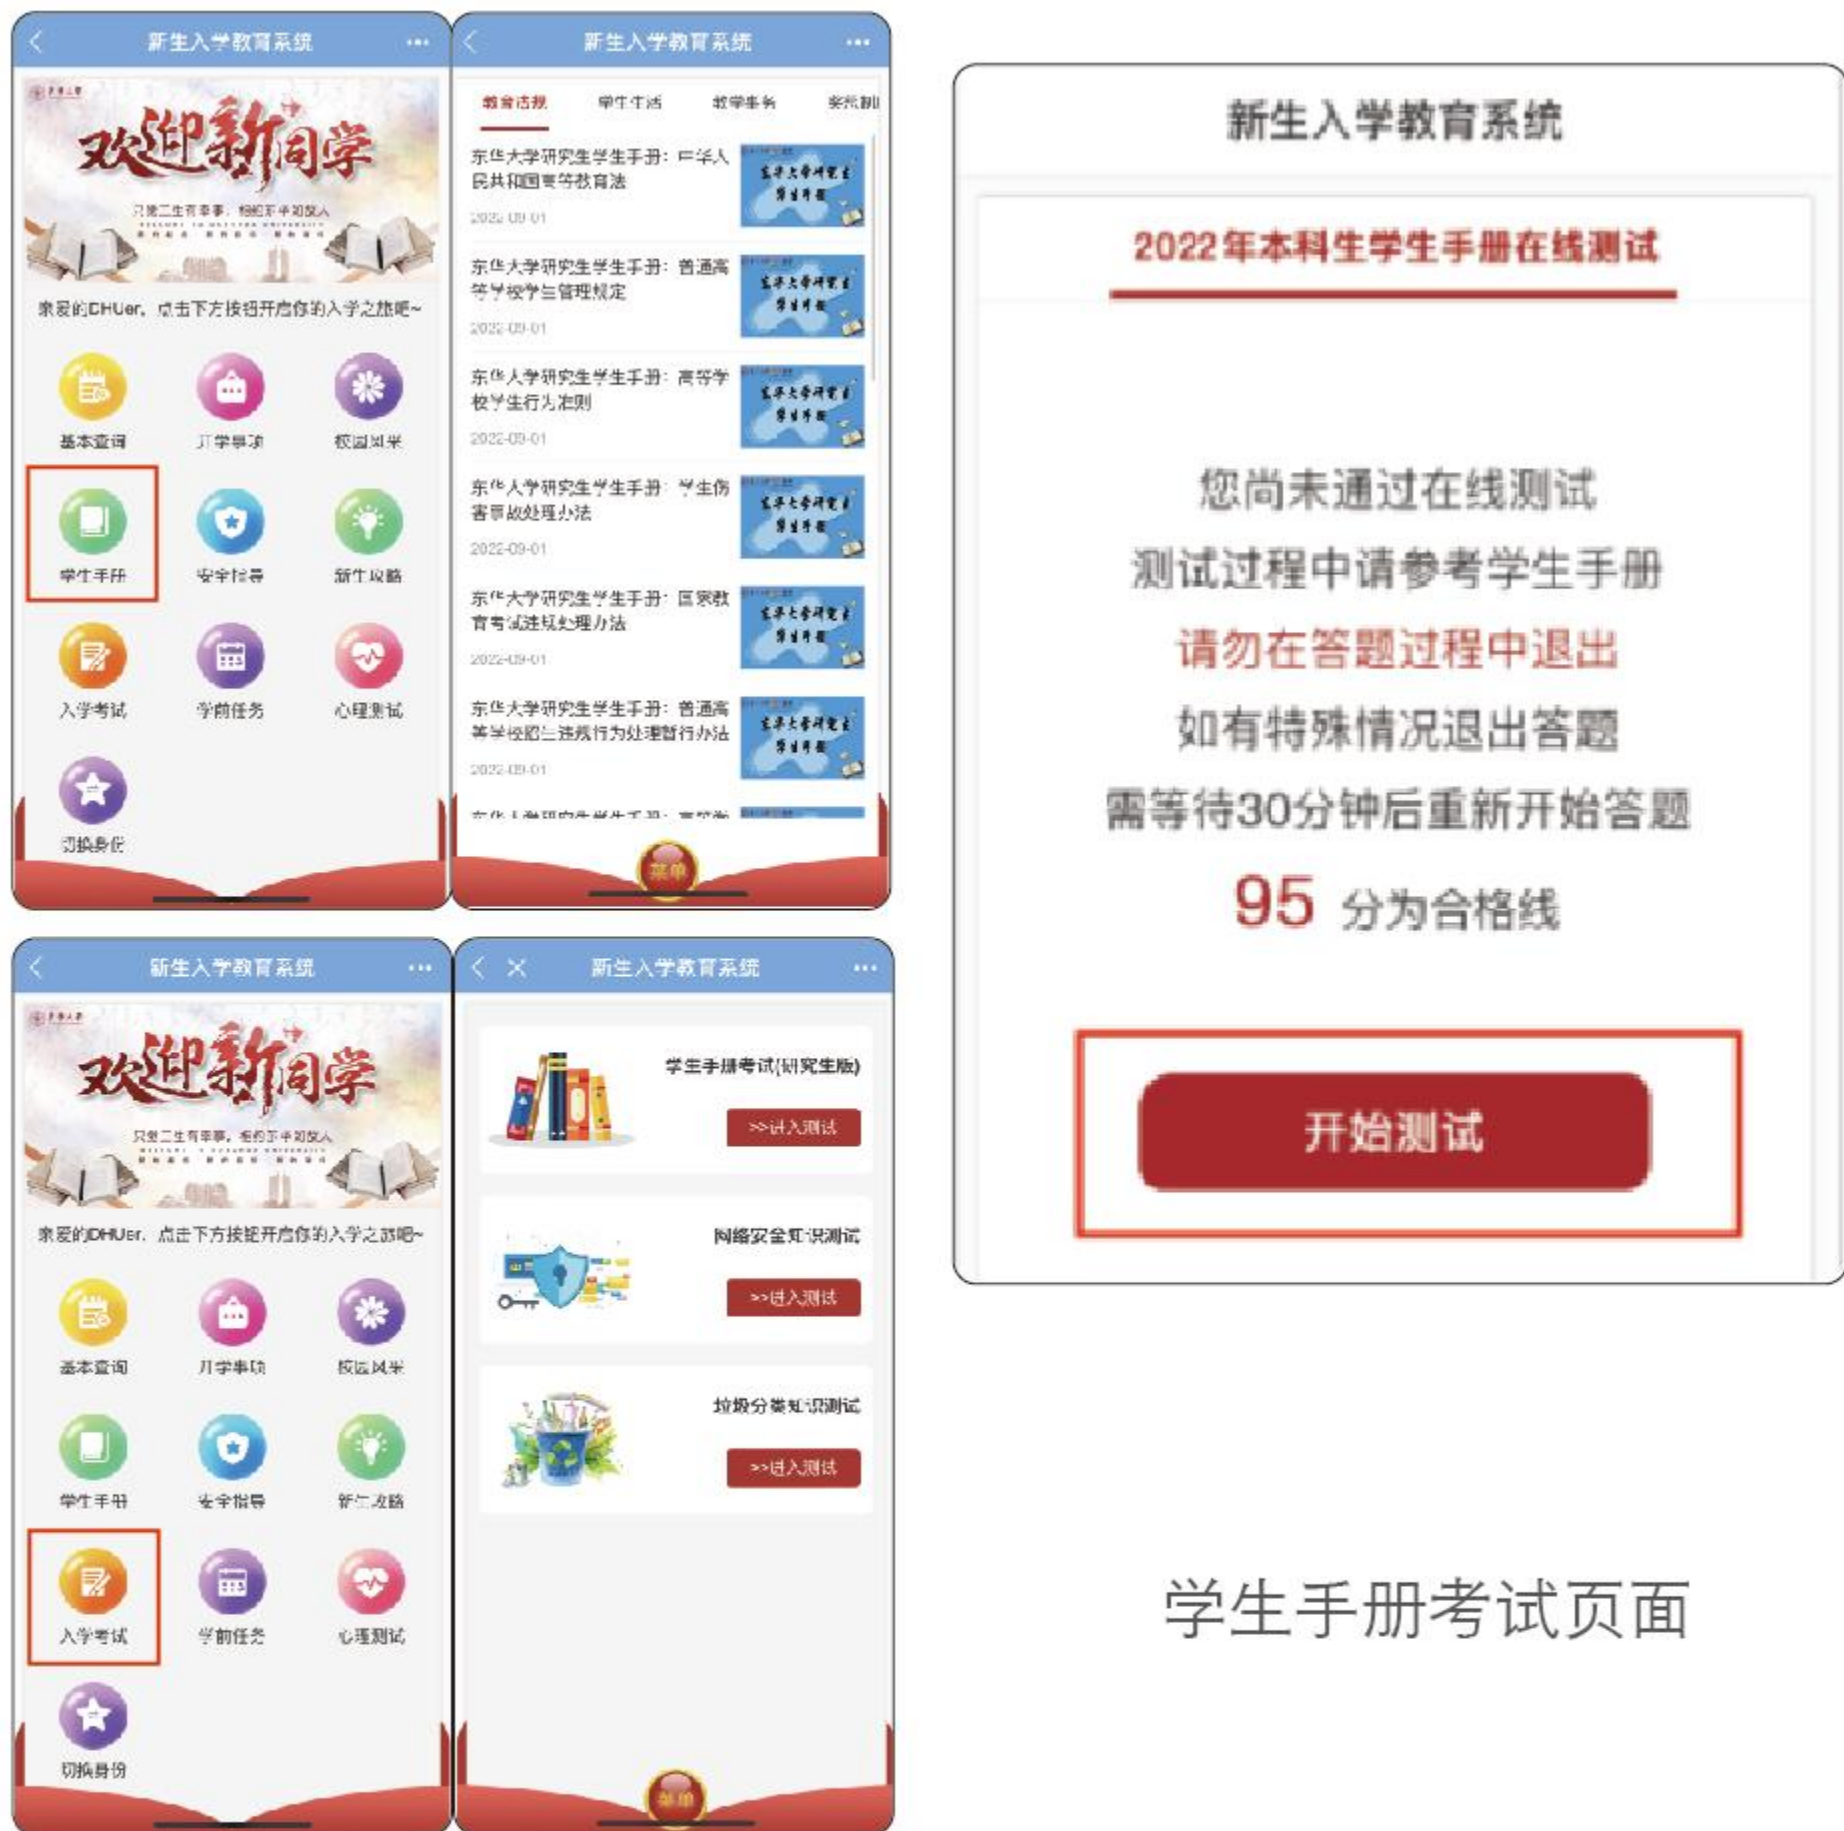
新生入学教育系统

欢迎新同学

只此二生有幸，相知于斗知故人

亲爱的DHUer，点击下方按钮开启你的入学之旅吧~

基本查询　开学事项　校园风采

学生手册　安全指导　新生攻略

入学考试　学前任务　心理测试

切换身份

新生入学教育系统

教育法规　学生生活　教学事务　资源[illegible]

东华大学研究生学生手册：中华人民共和国高等教育法
2022-09-01

东华大学研究生学生手册：普通高等学校学生管理规定
2022-09-01

东华大学研究生学生手册：高等学校学生行为准则
2022-09-01

东华大学研究生学生手册：学生伤害事故处理办法
2022-09-01

东华大学研究生学生手册：国家教育考试违规处理办法
2022-09-01

东华大学研究生学生手册：普通高等学校招生违规行为处理暂行办法
2022-09-01

菜单

新生入学教育系统

欢迎新同学

只此二生有幸，相知于斗知故人

亲爱的DHUer，点击下方按钮开启你的入学之旅吧~

基本查询　开学事项　校园风采

学生手册　安全指导　新生攻略

入学考试　学前任务　心理测试

切换身份

新生入学教育系统

学生手册考试(研究生版)
>>进入测试

网络安全知识测试
>>进入测试

垃圾分类知识测试
>>进入测试

菜单

新生入学教育系统

2022年本科生学生手册在线测试

您尚未通过在线测试
测试过程中请参考学生手册
请勿在答题过程中退出
如有特殊情况退出答题
需等待30分钟后重新开始答题
95 分为合格线

开始测试

学生手册考试页面